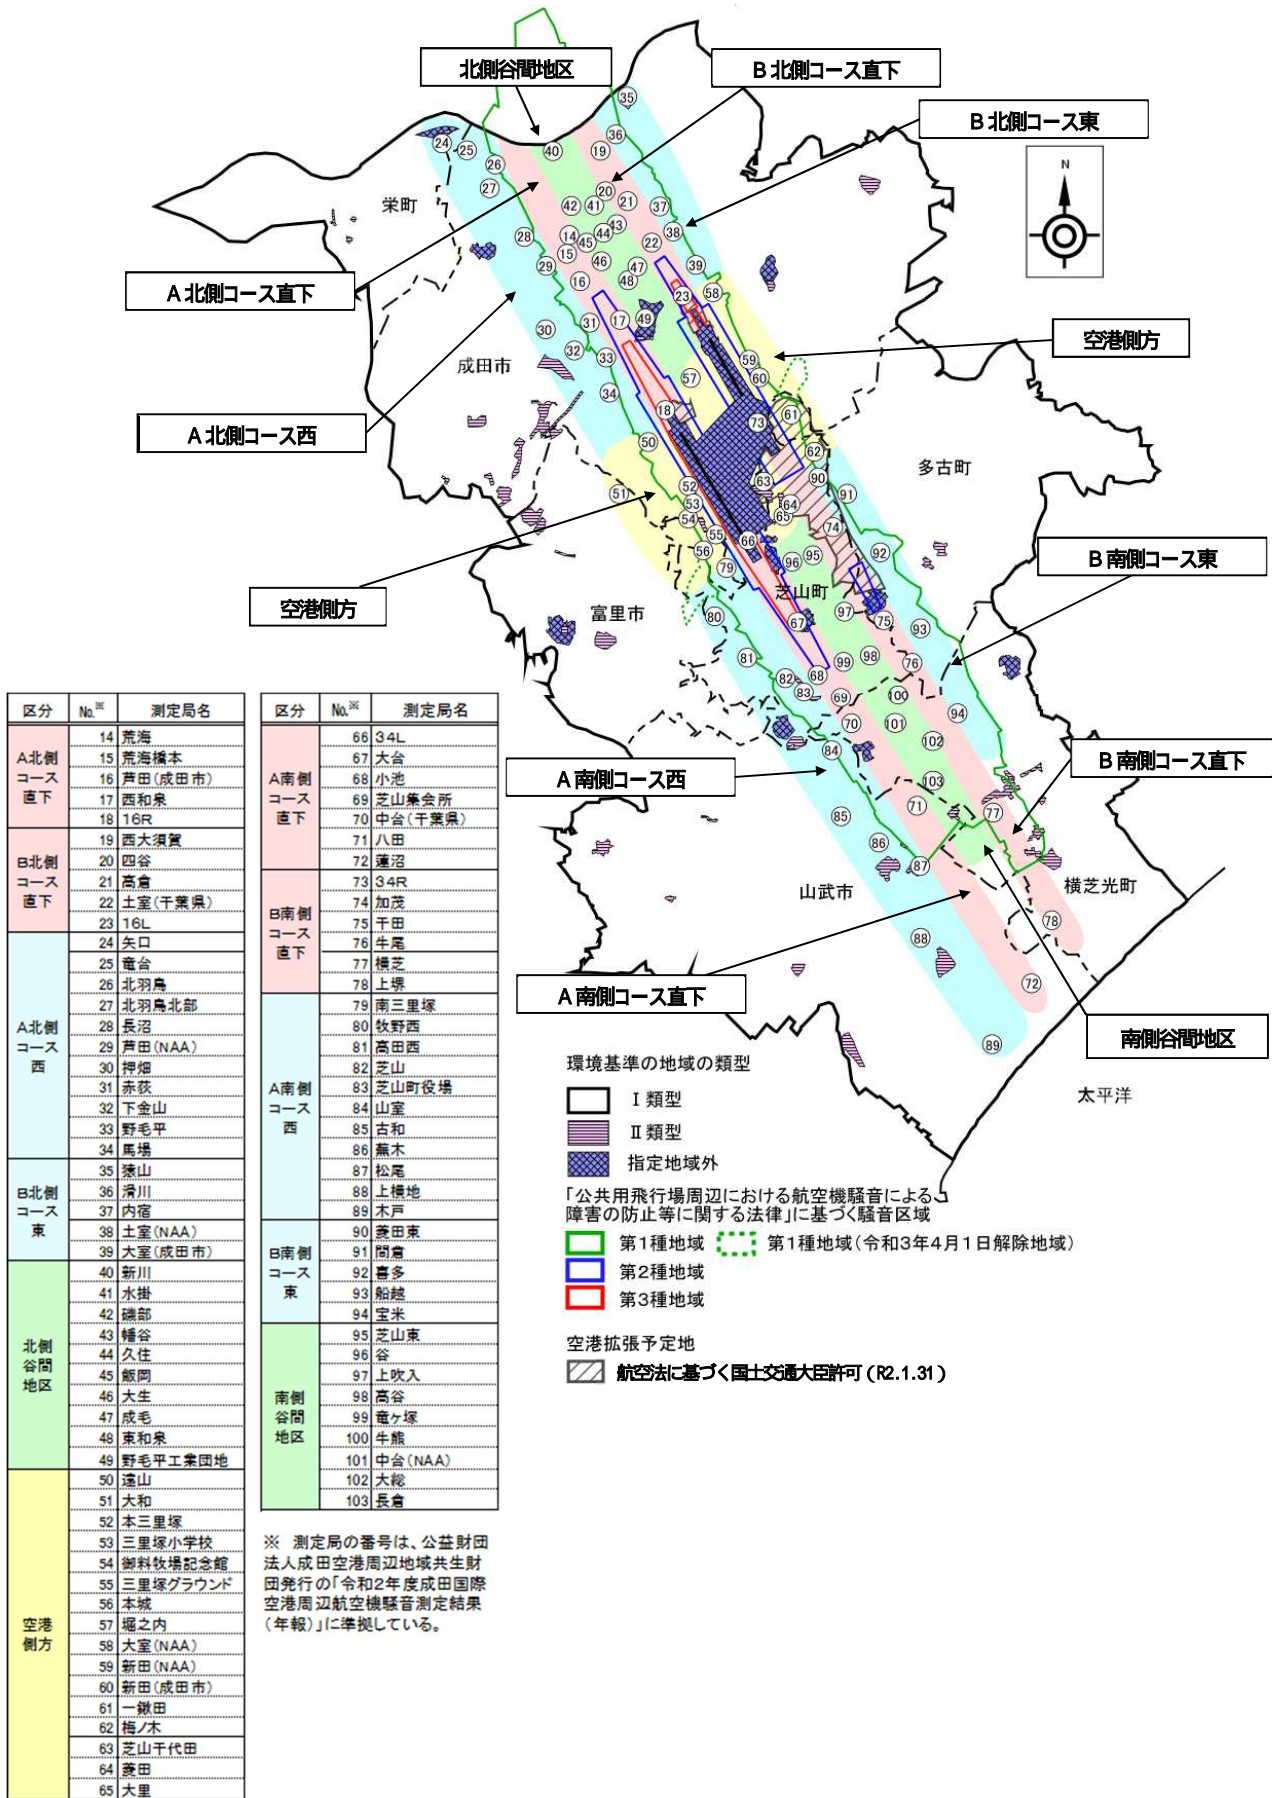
北側谷間地区

B北側コース直下

B北側コース東

N

栄町

A北側コース直下

空港側方

成田市

A北側コース西

多古町

空港側方

B南側コース東

富里市

芝山町

A南側コース西

B南側コース直下

山武市

横芝光町

A南側コース直下

南側谷間地区

太平洋

35 36 19 40 24 25 26 27 20 21 37 42 41 44 43 38 22 14 45 15 46 47 28 29 16 48 39 23 58 17 49 31 30 32 33 57 59 60 34 18 61 73 62 50 90 91 52 63 51 53 64 65 54 55 74 66 92 56 96 95 79 97 75 80 67 93 81 99 98 76 82 68 83 69 100 94 70 101 84 102 103 71 77 85 86 87 78 88 72 89

| 区分 | No.※ | 測定局名 |
|---|---|---|
| A北側コース直下 | 14 | 荒海 |
| | 15 | 荒海橋本 |
| | 16 | 芦田(成田市) |
| | 17 | 西和泉 |
| | 18 | 16R |
| B北側コース直下 | 19 | 西大須賀 |
| | 20 | 四谷 |
| | 21 | 高倉 |
| | 22 | 土室(千葉県) |
| | 23 | 16L |
| A北側コース西 | 24 | 矢口 |
| | 25 | 竜台 |
| | 26 | 北羽鳥 |
| | 27 | 北羽鳥北部 |
| | 28 | 長沼 |
| | 29 | 芦田(NAA) |
| | 30 | 押畑 |
| | 31 | 赤荻 |
| | 32 | 下金山 |
| | 33 | 野毛平 |
| | 34 | 馬場 |
| B北側コース東 | 35 | 猿山 |
| | 36 | 滑川 |
| | 37 | 内宿 |
| | 38 | 土室(NAA) |
| | 39 | 大室(成田市) |
| 北側谷間地区 | 40 | 新川 |
| | 41 | 水掛 |
| | 42 | 磯部 |
| | 43 | 幡谷 |
| | 44 | 久住 |
| | 45 | 飯岡 |
| | 46 | 大生 |
| | 47 | 成毛 |
| | 48 | 東和泉 |
| | 49 | 野毛平工業団地 |
| 空港側方 | 50 | 遠山 |
| | 51 | 大和 |
| | 52 | 本三里塚 |
| | 53 | 三里塚小学校 |
| | 54 | 御料牧場記念館 |
| | 55 | 三里塚グラウンド |
| | 56 | 本城 |
| | 57 | 堀之内 |
| | 58 | 大室(NAA) |
| | 59 | 新田(NAA) |
| | 60 | 新田(成田市) |
| | 61 | 一鍬田 |
| | 62 | 梅ノ木 |
| | 63 | 芝山千代田 |
| | 64 | 菱田 |
| | 65 | 大里 |

| 区分 | No.※ | 測定局名 |
|---|---|---|
| A南側コース直下 | 66 | 34L |
| | 67 | 大台 |
| | 68 | 小池 |
| | 69 | 芝山集会所 |
| | 70 | 中台(千葉県) |
| | 71 | 八田 |
| | 72 | 蓮沼 |
| B南側コース直下 | 73 | 34R |
| | 74 | 加茂 |
| | 75 | 干田 |
| | 76 | 牛尾 |
| | 77 | 横芝 |
| | 78 | 上堺 |
| A南側コース西 | 79 | 南三里塚 |
| | 80 | 牧野西 |
| | 81 | 高田西 |
| | 82 | 芝山 |
| | 83 | 芝山町役場 |
| | 84 | 山室 |
| | 85 | 古和 |
| | 86 | 蕪木 |
| | 87 | 松尾 |
| | 88 | 上横地 |
| | 89 | 木戸 |
| B南側コース東 | 90 | 菱田東 |
| | 91 | 間倉 |
| | 92 | 喜多 |
| | 93 | 船越 |
| | 94 | 宝米 |
| 南側谷間地区 | 95 | 芝山東 |
| | 96 | 谷 |
| | 97 | 上吹入 |
| | 98 | 高谷 |
| | 99 | 竜ヶ塚 |
| | 100 | 牛熊 |
| | 101 | 中台(NAA) |
| | 102 | 大総 |
| | 103 | 長倉 |

※ 測定局の番号は、公益財団法人成田空港周辺地域共生財団発行の「令和2年度成田国際空港周辺航空機騒音測定結果(年報)」に準拠している。

環境基準の地域の類型
Ⅰ類型
Ⅱ類型
指定地域外

「公共用飛行場周辺における航空機騒音による障害の防止等に関する法律」に基づく騒音区域
第1種地域
第1種地域(令和3年4月1日解除地域)
第2種地域
第3種地域

空港拡張予定地
航空法に基づく国土交通大臣許可(R2.1.31)